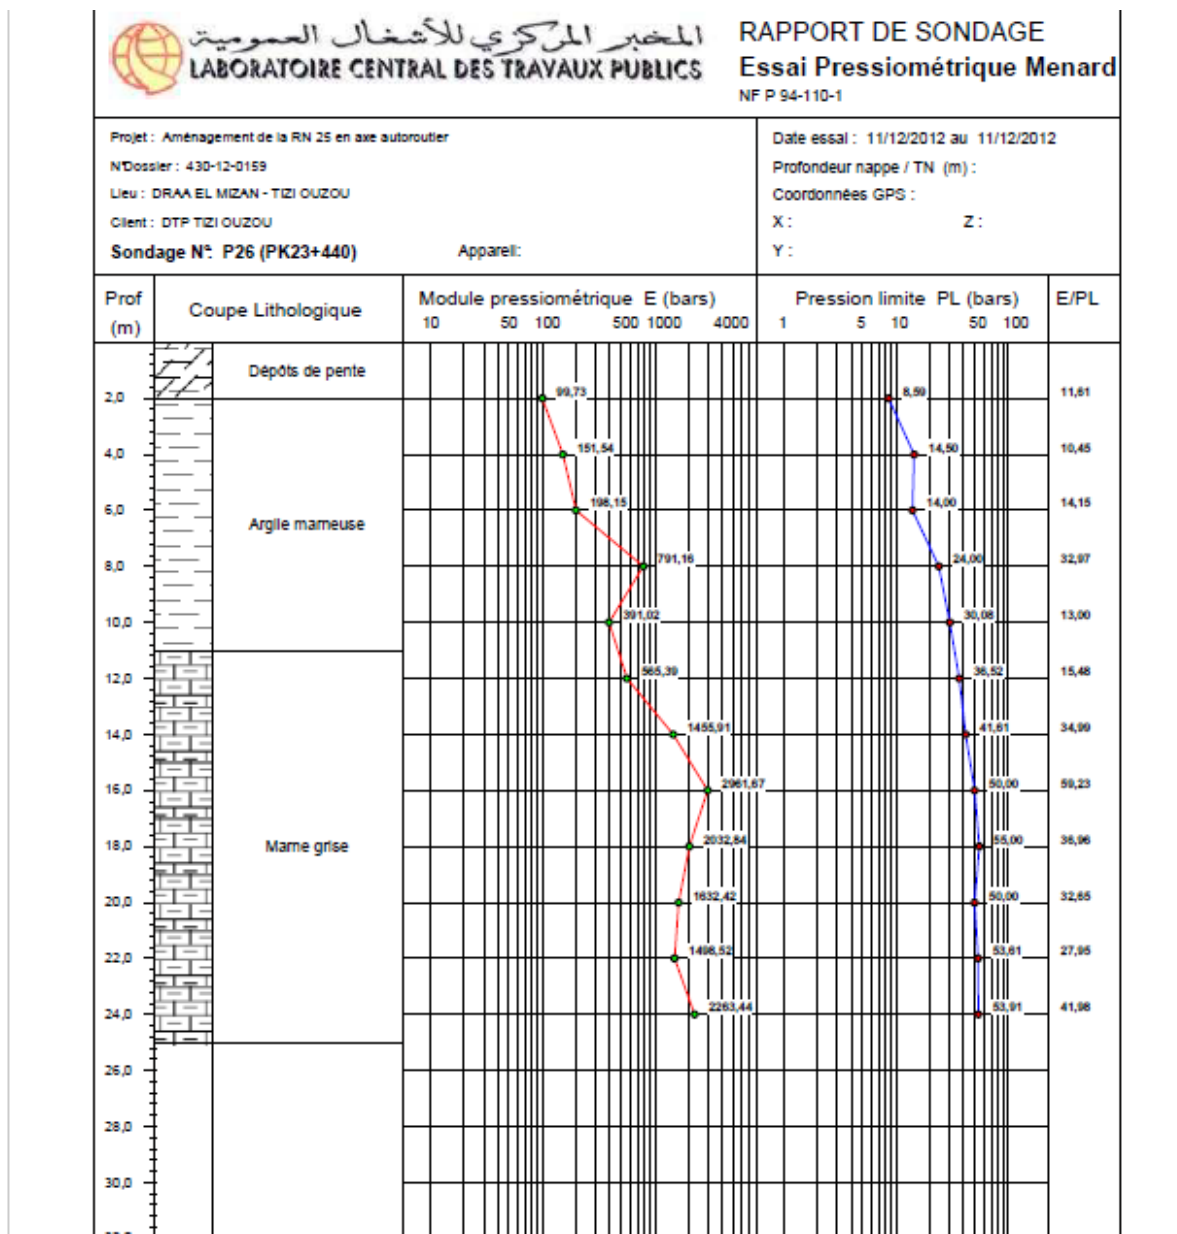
المخبر المركزي للأشغال العمومية
LABORATOIRE CENTRAL DES TRAVAUX PUBLICS

RAPPORT DE SONDAGE
Essai Pressiométrique Menard
NF P 94-110-1

Projet : Aménagement de la RN 25 en axe autoroutier
N°Dossier : 430-12-0159
Lieu : DRAA EL MIZAN - TIZI OUZOU
Client : DTP TIZI OUZOU
Sondage N°: P26 (PK23+440)
Appareil:

Date essai : 11/12/2012 au 11/12/2012
Profondeur nappe / TN (m) :
Coordonnées GPS :
X :
Z :
Y :

Prof (m) | Coupe Lithologique | Module pressiométrique E (bars) | Pression limite PL (bars) | E/PL

10 50 100 500 1000 4000
1 5 10 50 100

Dépôts de pente
Argile marneuse
Marne grise

| Prof | E | PL | E/PL |
|---|---|---|---|
| 2,0 | 99,73 | 8,59 | 11,61 |
| 4,0 | 151,54 | 14,50 | 10,45 |
| 6,0 | 198,15 | 14,00 | 14,15 |
| 8,0 | 791,16 | 24,00 | 32,97 |
| 10,0 | 391,02 | 30,08 | 13,00 |
| 12,0 | 565,39 | 36,52 | 15,48 |
| 14,0 | 1455,91 | 41,61 | 34,99 |
| 16,0 | 2961,67 | 50,00 | 59,23 |
| 18,0 | 2032,84 | 55,00 | 36,96 |
| 20,0 | 1632,42 | 50,00 | 32,65 |
| 22,0 | 1498,52 | 53,61 | 27,95 |
| 24,0 | 2263,44 | 53,91 | 41,98 |

26,0
28,0
30,0